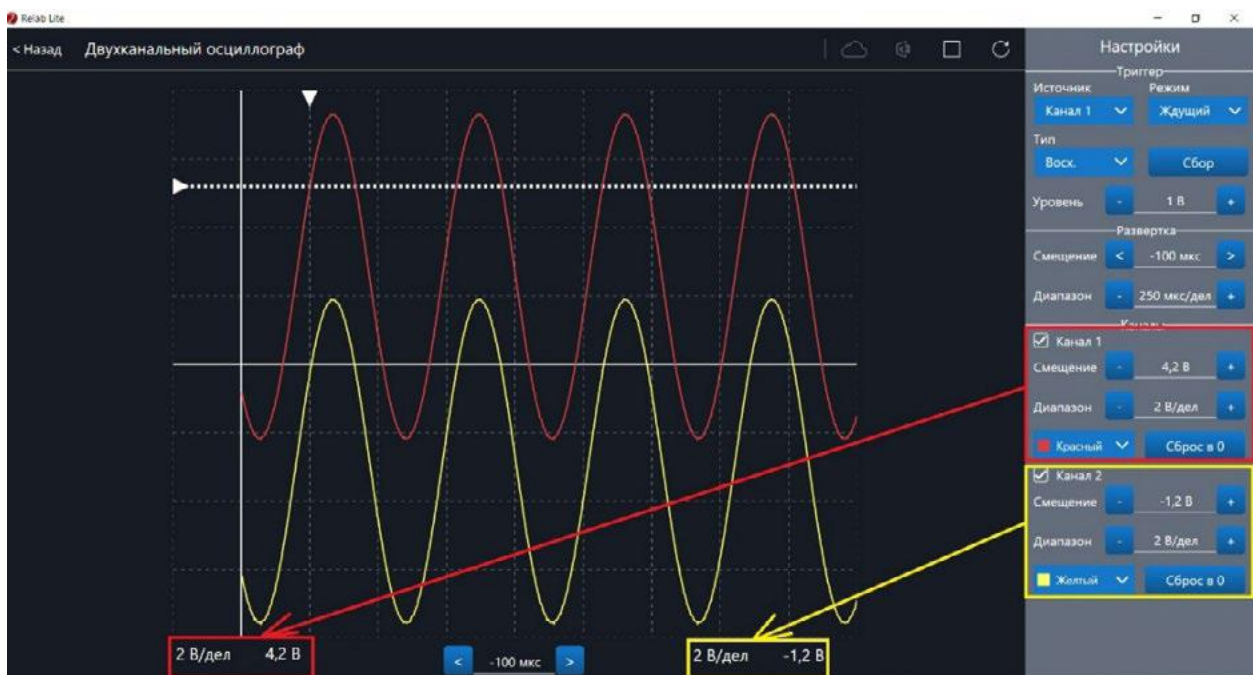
Relab Lite

< Назад Двухканальный осциллограф

Настройки

Триггер
Источник Режим
Канал 1 Ждущий
Тип
Восх. Сбор
Уровень - 1 В +

Развертка
Смещение < -100 мкс >
Диапазон - 250 мкс/дел +

Каналы
Канал 1
Смещение - 4,2 В +
Диапазон - 2 В/дел +
Красный Сброс в 0

Канал 2
Смещение - -1,2 В +
Диапазон - 2 В/дел +
Желтый Сброс в 0

2 В/дел 4,2 В

< -100 мкс >

2 В/дел -1,2 В